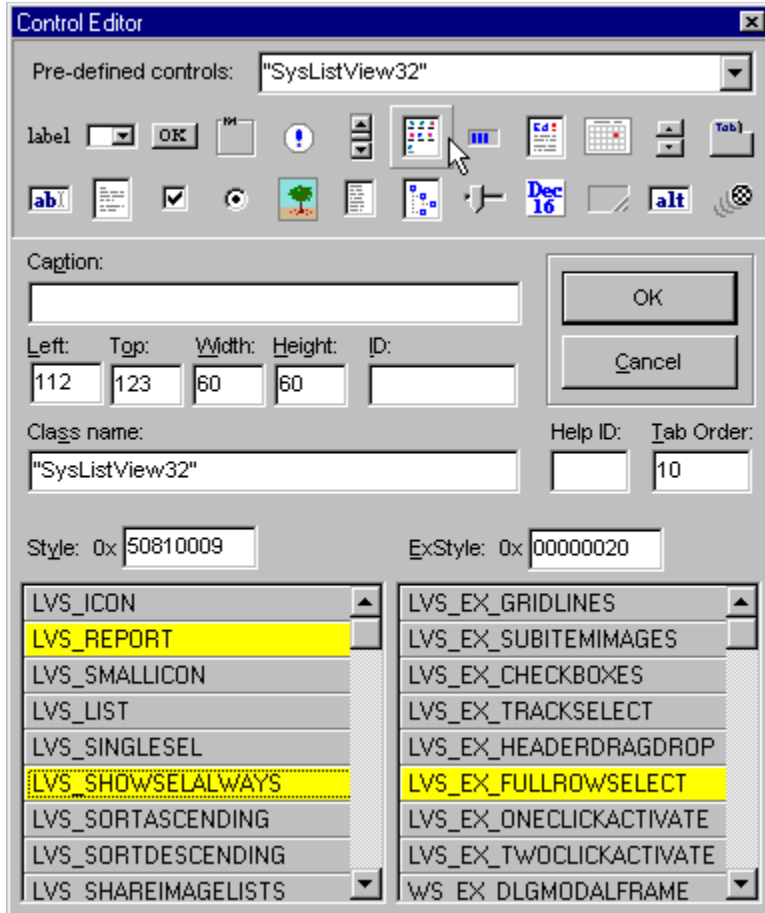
Control Editor

Pre-defined controls: "SysListView32"

label OK

Tab

ab

Dec 16

alt

Caption:

OK

Cancel

Left: 112
Top: 123
Width: 60
Height: 60
ID:

Class name:
"SysListView32"

Help ID:
Tab Order: 10

Style: 0x 50810009

ExStyle: 0x 00000020

LVS_ICON
LVS_REPORT
LVS_SMALLICON
LVS_LIST
LVS_SINGLESEL
LVS_SHOWSELALWAYS
LVS_SORTASCENDING
LVS_SORTDESCENDING
LVS_SHAREIMAGELISTS

LVS_EX_GRIDLINES
LVS_EX_SUBITEMIMAGES
LVS_EX_CHECKBOXES
LVS_EX_TRACKSELECT
LVS_EX_HEADERDRAGDROP
LVS_EX_FULLROWSELECT
LVS_EX_ONECLICKACTIVATE
LVS_EX_TWOCLICKACTIVATE
WS_EX_DLGMODALFRAME